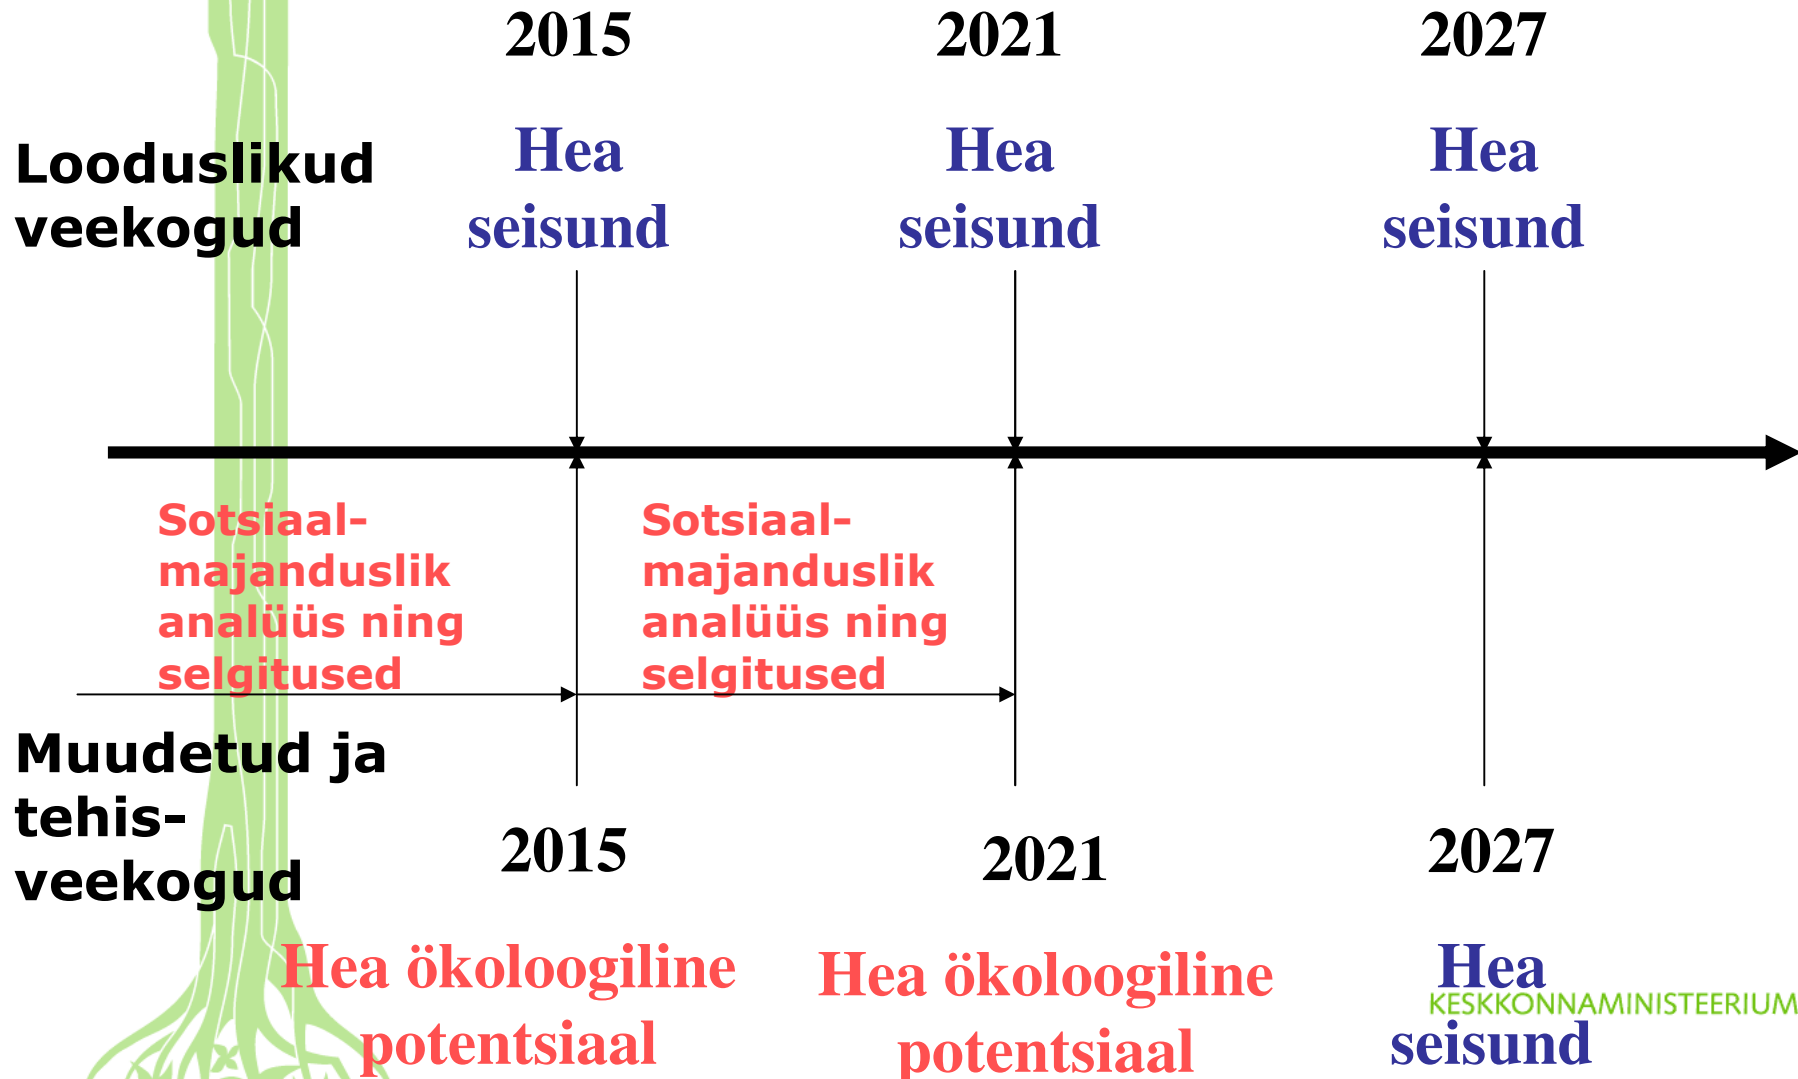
2015

2021

2027

Looduslikud veekogud

Hea seisund

Hea seisund

Hea seisund

Sotsiaal-majanduslik analüüs ning selgitused

Sotsiaal-majanduslik analüüs ning selgitused

Muudetud ja tehis-veekogud

2015

2021

2027

Hea ökoloogiline potentsiaal

Hea ökoloogiline potentsiaal

Hea seisund

KESKKONNAMINISTEERIUM